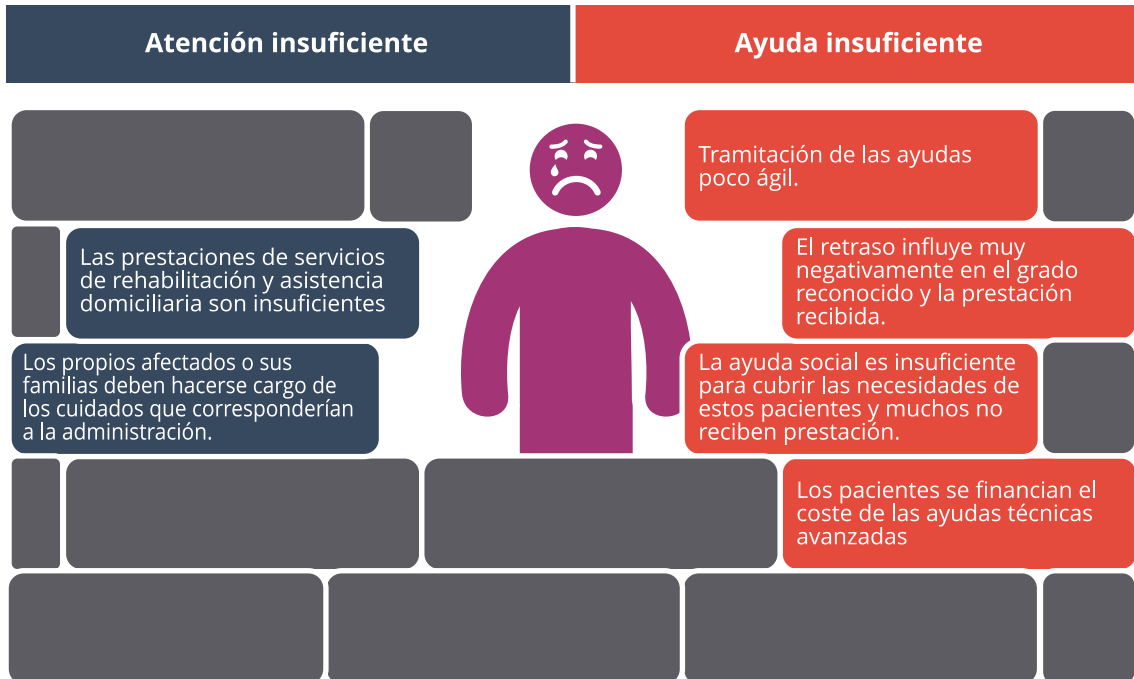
Atención insuficiente

Ayuda insuficiente

Tramitación de las ayudas poco ágil.

Las prestaciones de servicios de rehabilitación y asistencia domiciliaria son insuficientes

El retraso influye muy negativamente en el grado reconocido y la prestación recibida.

Los propios afectados o sus familias deben hacerse cargo de los cuidados que corresponderían a la administración.

La ayuda social es insuficiente para cubrir las necesidades de estos pacientes y muchos no reciben prestación.

Los pacientes se financian el coste de las ayudas técnicas avanzadas